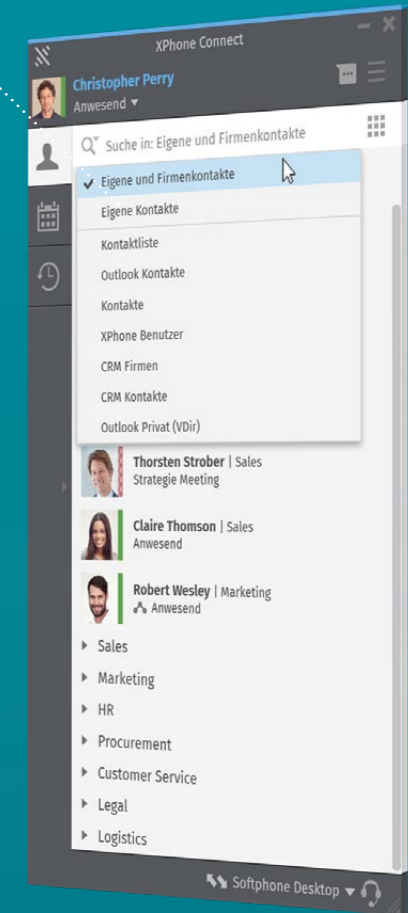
XPhone Connect

Christopher Perry
Anwesend ▾

Suche in: Eigene und Firmenkontakte

✓ Eigene und Firmenkontakte
Eigene Kontakte
Kontaktliste
Outlook Kontakte
Kontakte
XPhone Benutzer
CRM Firmen
CRM Kontakte
Outlook Privat (VDir)

Thorsten Strober | Sales
Strategie Meeting

Claire Thomson | Sales
Anwesend

Robert Wesley | Marketing
Anwesend

Sales
Marketing
HR
Procurement
Customer Service
Legal
Logistics

Softphone Desktop ▾